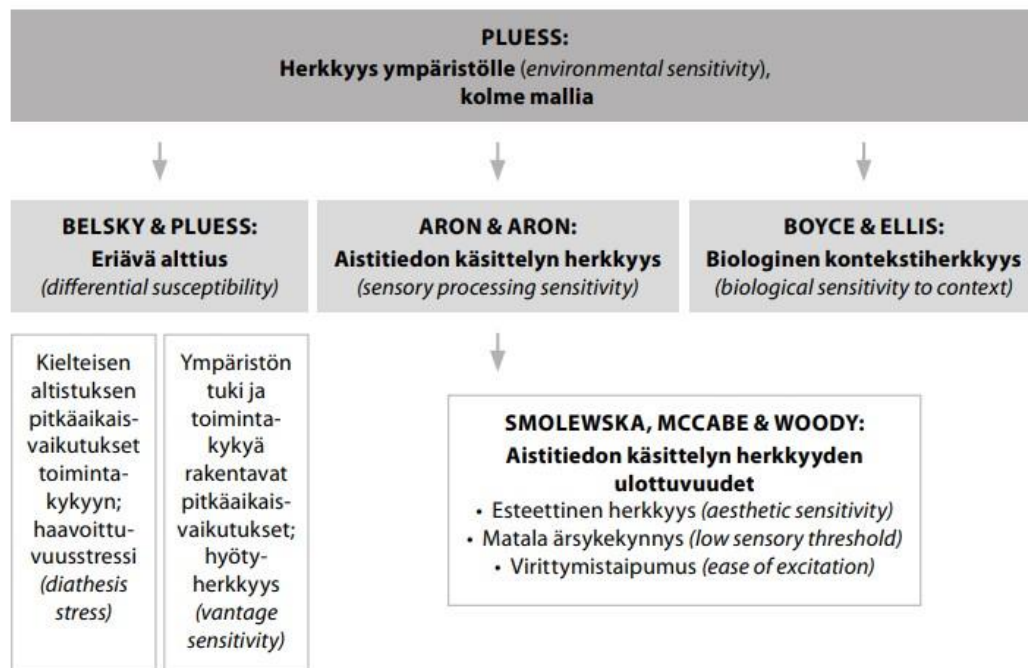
PLUESS:
Herkkyys ympäristölle (environmental sensitivity), kolme mallia

BELSKY & PLUESS:
Eriävä alttius
(differential susceptibility)

ARON & ARON:
Aistitiedon käsittelyn herkkyys
(sensory processing sensitivity)

BOYCE & ELLIS:
Biologinen kontekstiherkkyys
(biological sensitivity to context)

Kielteisen altistuksen pitkäaikaisvaikutukset toimintakykyyn; haavoittuvuusstressi (diathesis stress)

Ympäristön tuki ja toimintakykyä rakentavat pitkäaikaisvaikutukset; hyötyherkkyys (vantage sensitivity)

SMOLEWSKA, MCCABE & WOODY:
Aistitiedon käsittelyn herkkyyden ulottuvuudet
• Esteettinen herkkyys (aesthetic sensitivity)
• Matala ärsykekynnys (low sensory threshold)
• Virittymistaipumus (ease of excitation)